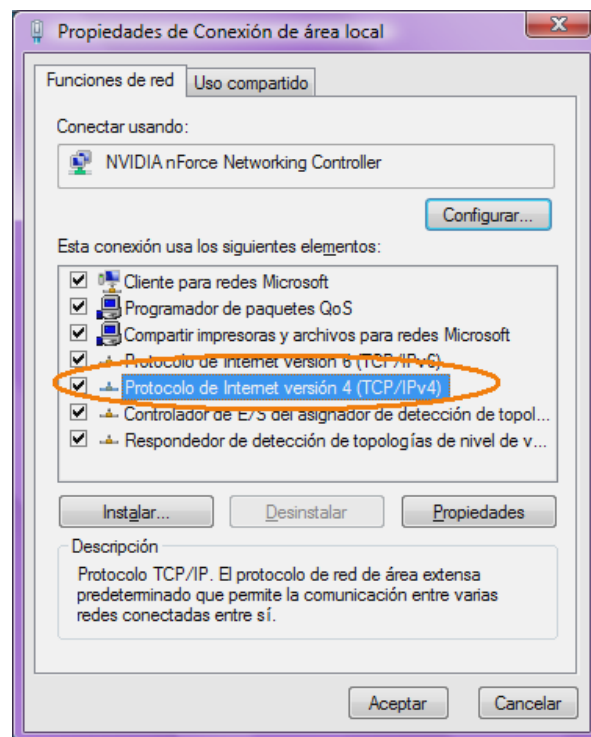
Propiedades de Conexión de área local

Funciones de red | Uso compartido

Conectar usando:

NVIDIA nForce Networking Controller

Configurar...

Esta conexión usa los siguientes elementos:

Cliente para redes Microsoft
Programador de paquetes QoS
Compartir impresoras y archivos para redes Microsoft
Protocolo de Internet versión 6 (TCP/IPv6)
Protocolo de Internet versión 4 (TCP/IPv4)
Controlador de E/S del asignador de detección de topol...
Respondedor de detección de topologías de nivel de v...

Instalar... | Desinstalar | Propiedades

Descripción

Protocolo TCP/IP. El protocolo de red de área extensa predeterminado que permite la comunicación entre varias redes conectadas entre sí.

Aceptar | Cancelar